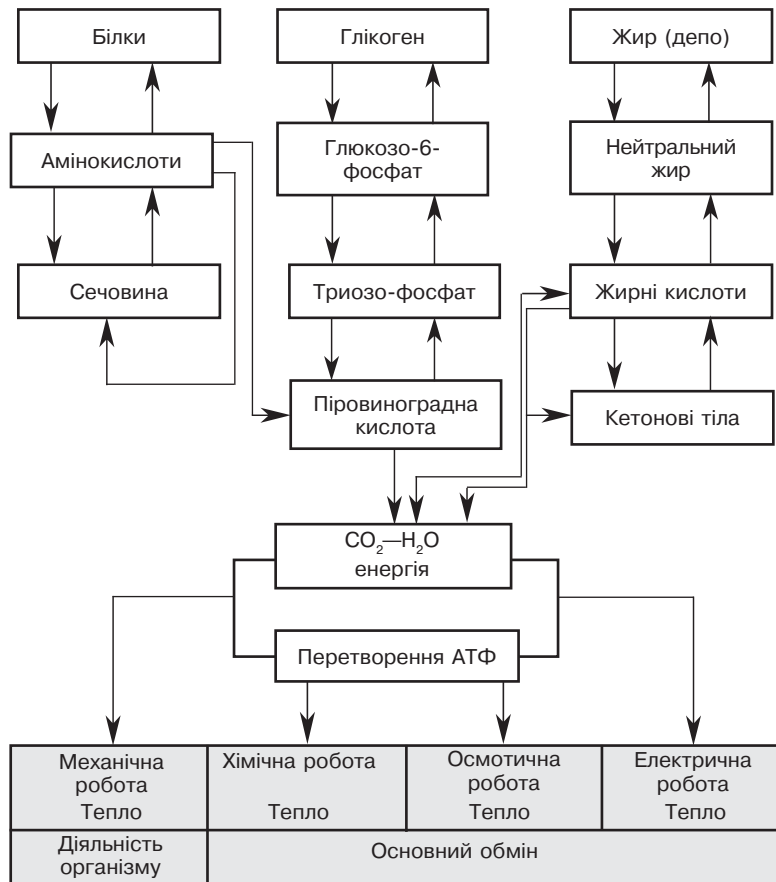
Білки

Глікоген

Жир (депо)

Амінокислоти

Глюкозо-6-фосфат

Нейтральний жир

Сечовина

Триозо-фосфат

Жирні кислоти

Піровиноградна кислота

Кетонові тіла

$CO_2$—$H_2O$ енергія

Перетворення АТФ

| Механічна робота Тепло | Хімічна робота Тепло | Осмотична робота Тепло | Електрична робота Тепло |
|---|---|---|---|
| Діяльність організму | Основний обмін | | |